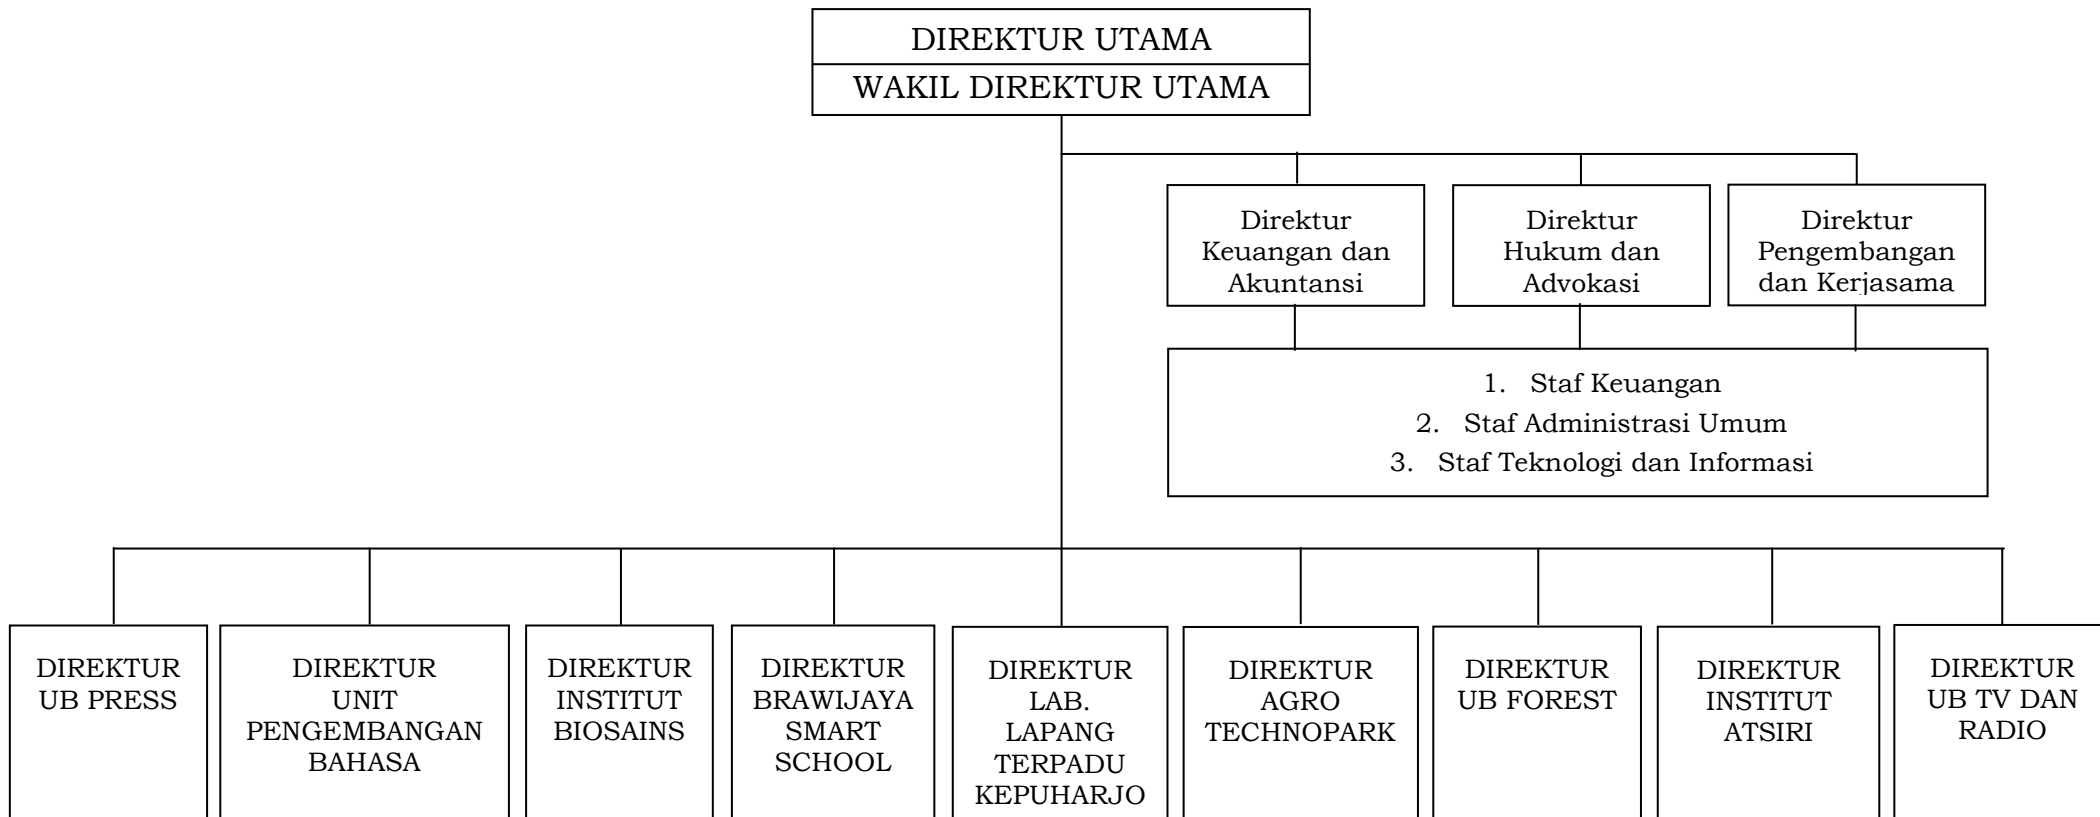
DIREKTUR UTAMA
WAKIL DIREKTUR UTAMA

Direktur Keuangan dan Akuntansi

Direktur Hukum dan Advokasi

Direktur Pengembangan dan Kerjasama

1. Staf Keuangan
2. Staf Administrasi Umum
3. Staf Teknologi dan Informasi

DIREKTUR UB PRESS

DIREKTUR UNIT PENGEMBANGAN BAHASA

DIREKTUR INSTITUT BIOSAINS

DIREKTUR BRAWIJAYA SMART SCHOOL

DIREKTUR LAB. LAPANG TERPADU KEPUHARJO

DIREKTUR AGRO TECHNOPARK

DIREKTUR UB FOREST

DIREKTUR INSTITUT ATSIRI

DIREKTUR UB TV DAN RADIO